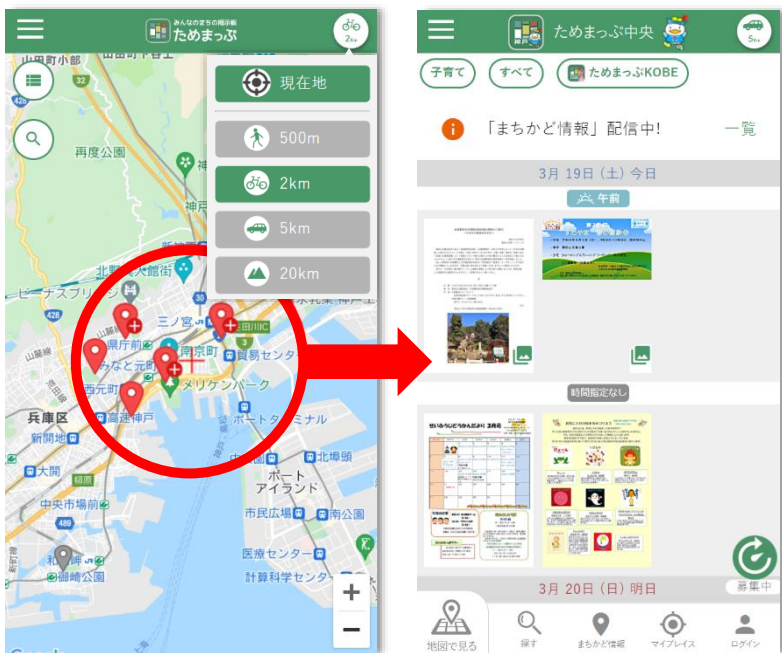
みんなのまちの掲示板
ためまっぷ
2km
山田町小部
再度公園
現在地
500m
2km
5km
20km
北野
異人館街
ビーナスブリッジ
三ノ宮
県庁前
みなと元町
西元町
高速神戸
南京町
貿易センター
メリケンパーク
ポートターミナル
兵庫区
新開地
大開
中央市場前
和田岬
御崎公園
ポートアイランド
市民広場
南公園
医療センター
計算科学センター
428
30
489
ためまっぷ中央
5km
子育て
すべて
ためまっぷKOBE
「まちかど情報」配信中!
一覧
3月 19日 (土) 今日
午前
時間指定なし
3月 20日 (日) 明日
募集中
地図で見る
探す
まちかど情報
マイプレイス
ログイン